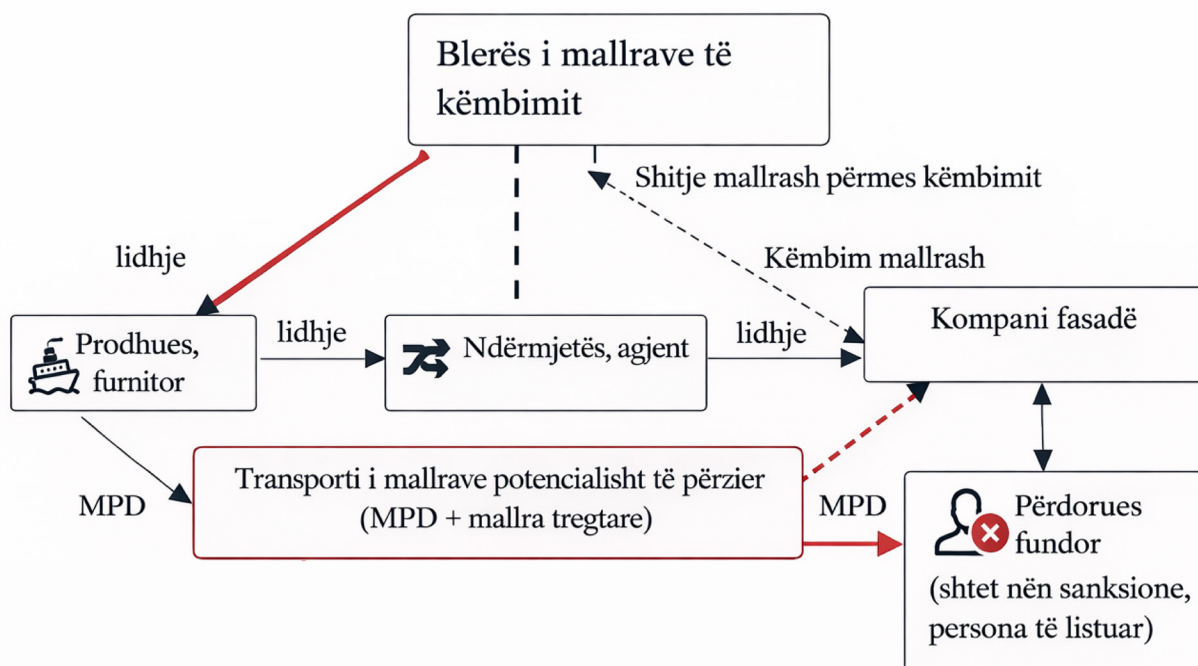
Blerës i mallrave të këmbimit

Shitje mallrash përmes këmbimit

lidhje

Këmbim mallrash

Prodhues, furnitor

lidhje

Ndërmjetës, agjent

lidhje

Kompani fasadë

MPD

Transporti i mallrave potencialisht të përzier (MPD + mallra tregtare)

MPD

Përdorues fundor (shtet nën sanksione, persona të listuar)